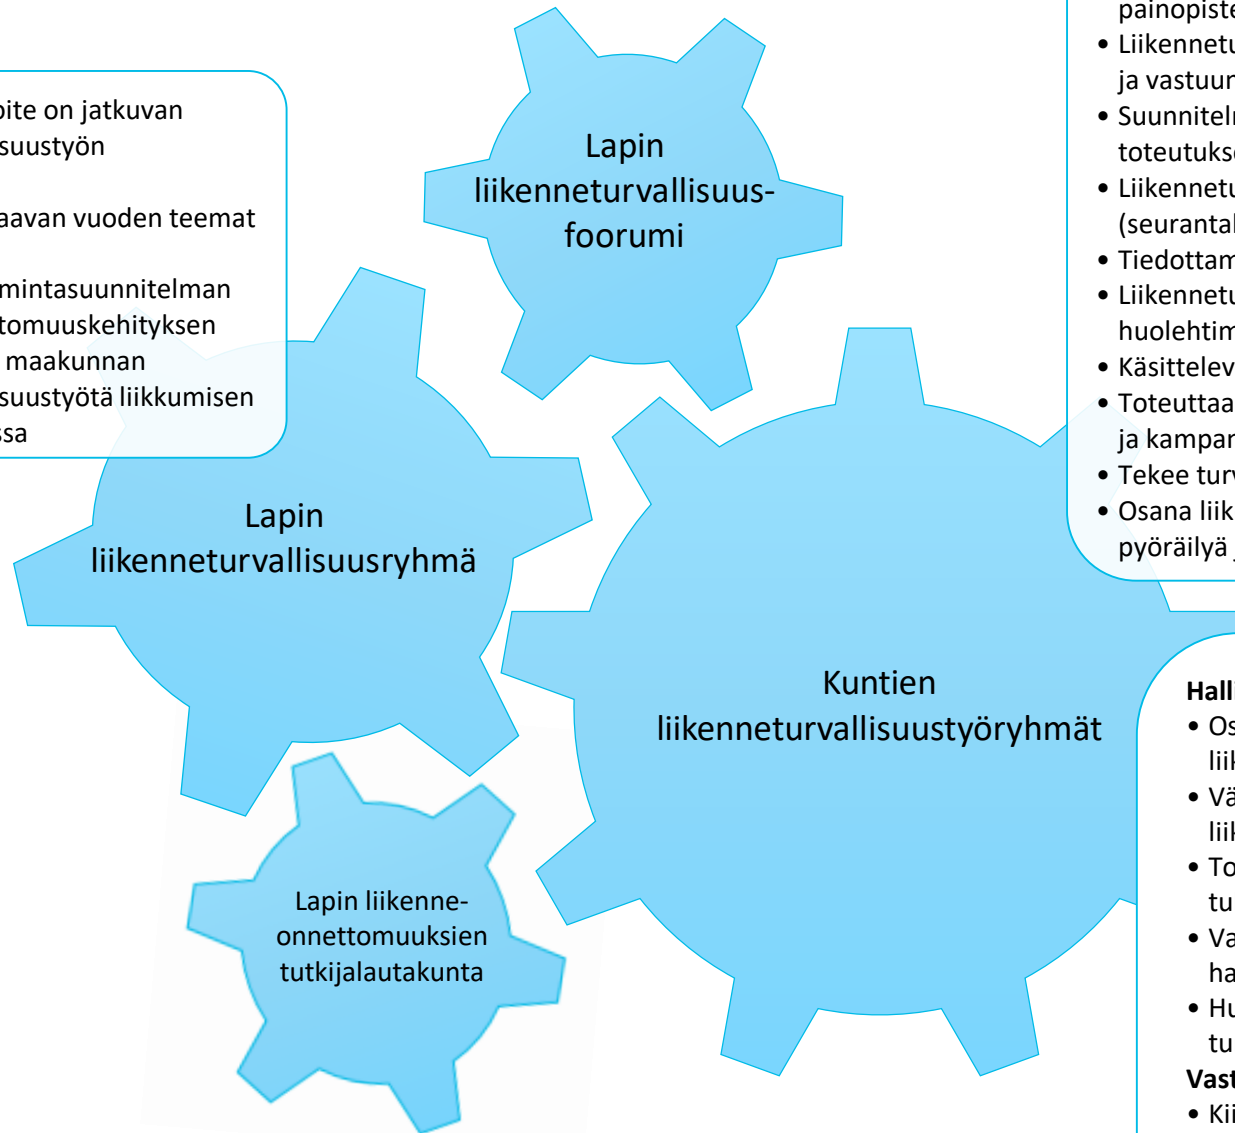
pite on jatkuvan
suustyön

aavan vuoden teemat

mintasuunnitelman
tomuuskehityksen
maakunnan
suustyötä liikkumisen
ssa

Lapin liikenneturvallisuusfoorumi

painopiste
• Liikennetu
ja vastuun
• Suunnitelm
toteutukse
• Liikennetu
(seurantal
• Tiedottam
• Liikennetu
huolehtim
• Käsittelev
• Toteuttaa
ja kampan
• Tekee turv
• Osana liik
pyöräilyä

Lapin liikenneturvallisuusryhmä

Kuntien liikenneturvallisuustyöryhmät

Halli
• Os
liik
• Vä
liik
• To
tu
• Va
ha
• Hu
tu
Vast
• Kii

Lapin liikenneonnettomuuksien tutkijalautakunta